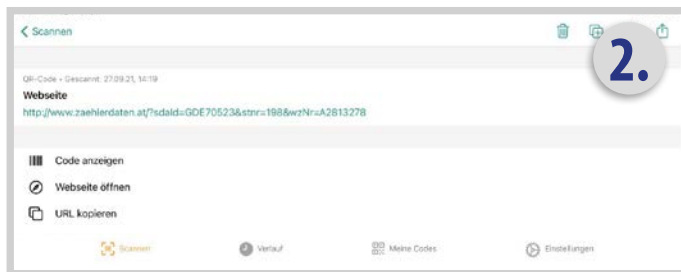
< Scannen

2.

QR-Code • Gescannt: 27.09.21, 14:19

Webseite

http://www.zaehlerdaten.at/?sdaId=GDE70523&stnr=198&wzNr=A2813278

Code anzeigen

Webseite öffnen

URL kopieren

Scannen

Verlauf

Meine Codes

Einstellungen